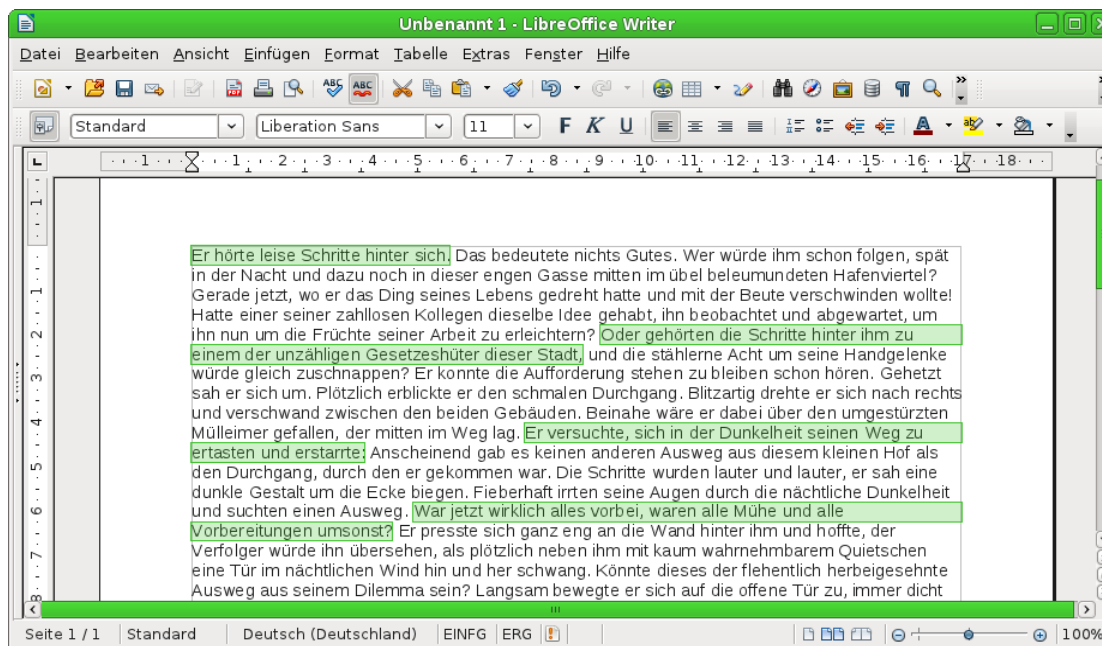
Unbenannt 1 - LibreOffice Writer

Datei Bearbeiten Ansicht Einfügen Format Tabelle Extras Fenster Hilfe

Standard | Liberation Sans | 11

1 2 3 4 5 6 7 8 9 10 11 12 13 14 15 16 17 18

Er hörte leise Schritte hinter sich. Das bedeutete nichts Gutes. Wer würde ihm schon folgen, spät in der Nacht und dazu noch in dieser engen Gasse mitten im übel beleumundeten Hafenviertel? Gerade jetzt, wo er das Ding seines Lebens gedreht hatte und mit der Beute verschwinden wollte! Hatte einer seiner zahllosen Kollegen dieselbe Idee gehabt, ihn beobachtet und abgewartet, um ihn nun um die Früchte seiner Arbeit zu erleichtern? Oder gehörten die Schritte hinter ihm zu einem der unzähligen Gesetzeshüter dieser Stadt, und die stählerne Acht um seine Handgelenke würde gleich zuschnappen? Er konnte die Aufforderung stehen zu bleiben schon hören. Gehetzt sah er sich um. Plötzlich erblickte er den schmalen Durchgang. Blitzartig drehte er sich nach rechts und verschwand zwischen den beiden Gebäuden. Beinahe wäre er dabei über den umgestürzten Mülleimer gefallen, der mitten im Weg lag. Er versuchte, sich in der Dunkelheit seinen Weg zu ertasten und erstarrte: Anscheinend gab es keinen anderen Ausweg aus diesem kleinen Hof als den Durchgang, durch den er gekommen war. Die Schritte wurden lauter und lauter, er sah eine dunkle Gestalt um die Ecke biegen. Fieberhaft irrten seine Augen durch die nächtliche Dunkelheit und suchten einen Ausweg. War jetzt wirklich alles vorbei, waren alle Mühe und alle Vorbereitungen umsonst? Er presste sich ganz eng an die Wand hinter ihm und hoffte, der Verfolger würde ihn übersehen, als plötzlich neben ihm mit kaum wahrnehmbarem Quietschen eine Tür im nächtlichen Wind hin und her schwang. Könnte dieses der flehentlich herbeigesehnte Ausweg aus seinem Dilemma sein? Langsam bewegte er sich auf die offene Tür zu, immer dicht

Seite 1 / 1 | Standard | Deutsch (Deutschland) | EINFG | ERG | 100%